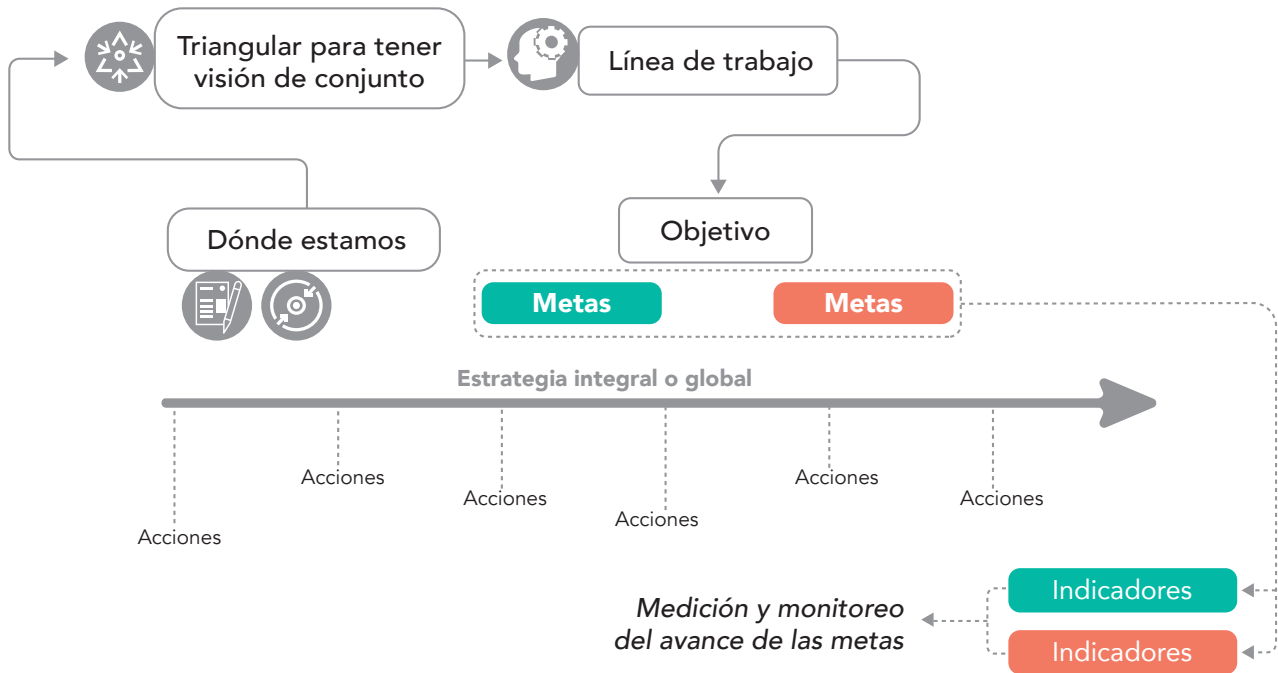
Triangular para tener visión de conjunto

Línea de trabajo

Dónde estamos

Objetivo

Metas

Metas

Estrategia integral o global

Acciones

Acciones

Acciones

Acciones

Acciones

Acciones

Indicadores

Indicadores

Medición y monitoreo del avance de las metas